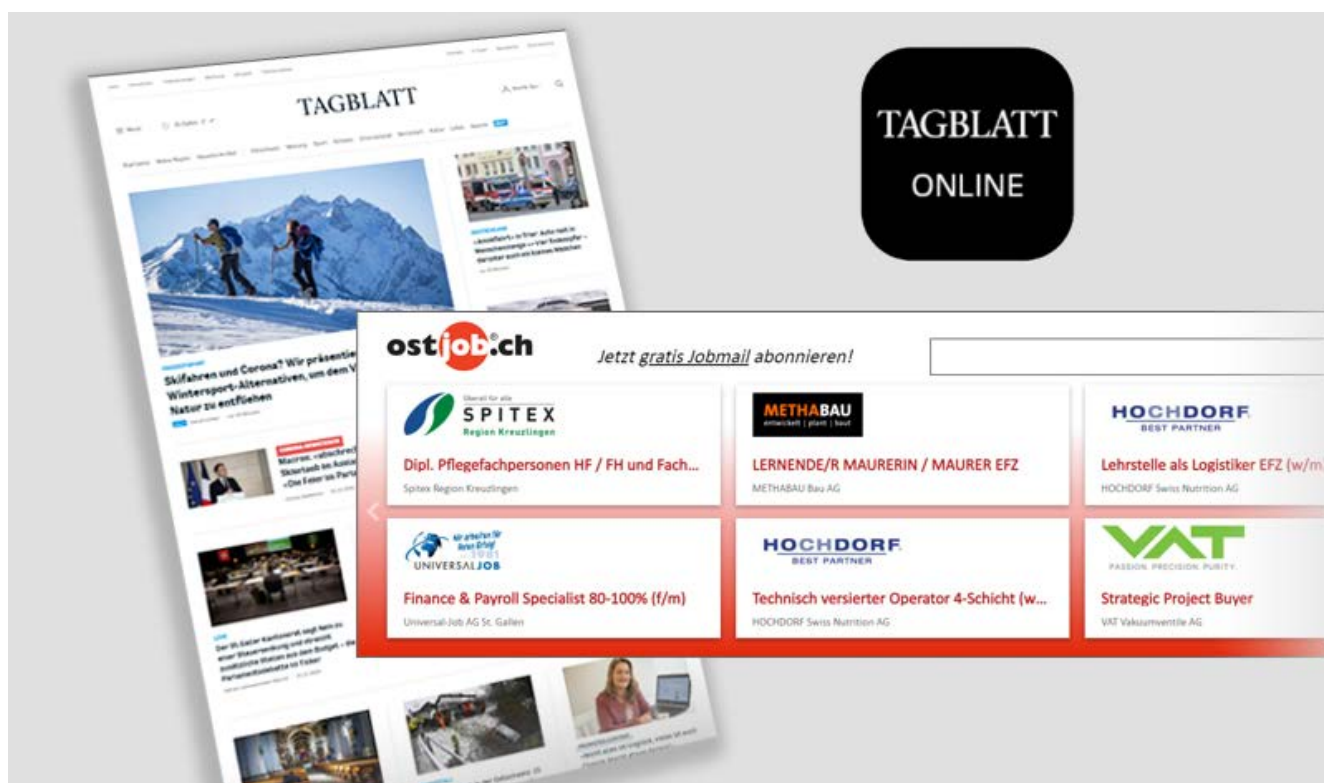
TAGBLATT

Skifahren und Corona? Wir präsentie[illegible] Wintersport-Alternativen, um dem V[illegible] Natur zu entfliehen

TAGBLATT
ONLINE

ostjob.ch

Jetzt gratis Jobmail abonnieren!

Überall für alle
SPITEX
Region Kreuzlingen

Dipl. Pflegefachpersonen HF / FH und Fach...
Spitex Region Kreuzlingen

METHABAU
entwickelt | plant | baut

LERNENDE/R MAURERIN / MAURER EFZ
METHABAU Bau AG

HOCHDORF
BEST PARTNER

Lehrstelle als Logistiker EFZ (w/m
HOCHDORF Swiss Nutrition AG

Wir arbeiten für Ihren Erfolg!
1981
UNIVERSALJOB

Finance & Payroll Specialist 80-100% (f/m)
Universal-Job AG St. Gallen

HOCHDORF
BEST PARTNER

Technisch versierter Operator 4-Schicht (w...
HOCHDORF Swiss Nutrition AG

VAT
PASSION. PRECISION. PURITY.

Strategic Project Buyer
VAT Vakuumventile AG